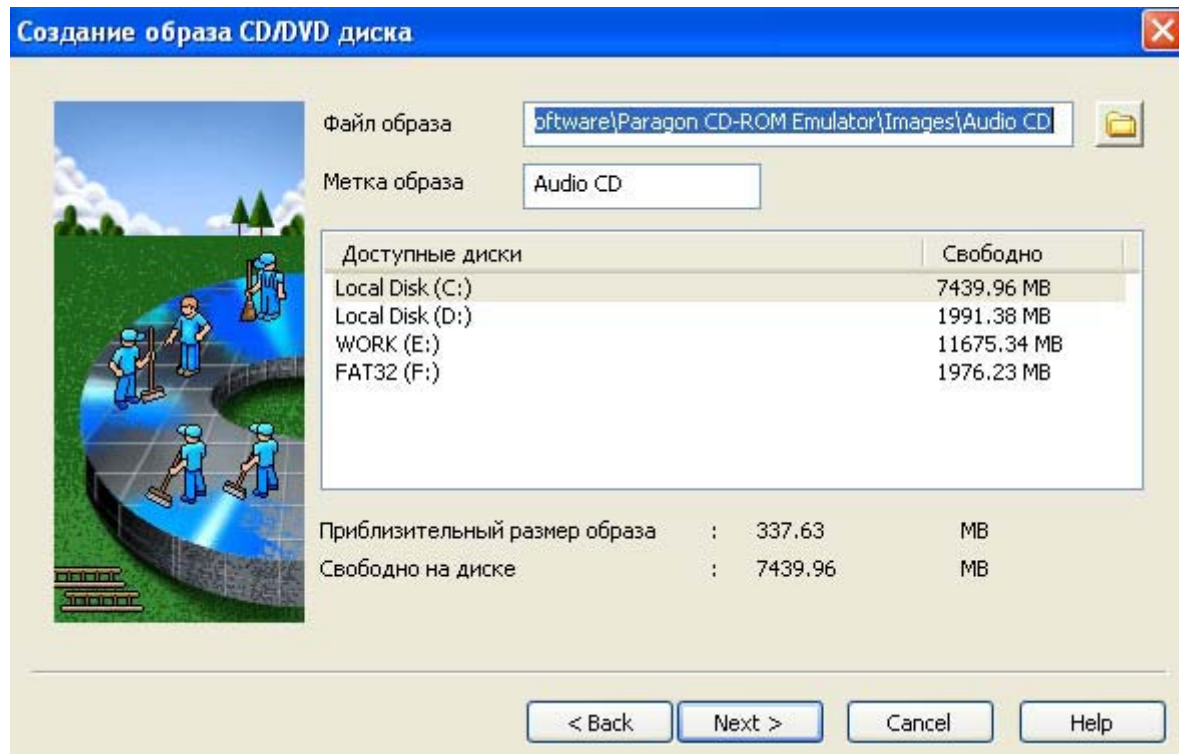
Создание образа CD/DVD диска

Файл образа oftware\Paragon CD-ROM Emulator\Images\Audio CD

Метка образа Audio CD

| Доступные диски | Свободно |
|---|---|
| Local Disk (C:) | 7439.96 MB |
| Local Disk (D:) | 1991.38 MB |
| WORK (E:) | 11675.34 MB |
| FAT32 (F:) | 1976.23 MB |

Приблизительный размер образа : 337.63 MB
Свободно на диске : 7439.96 MB

< Back Next > Cancel Help